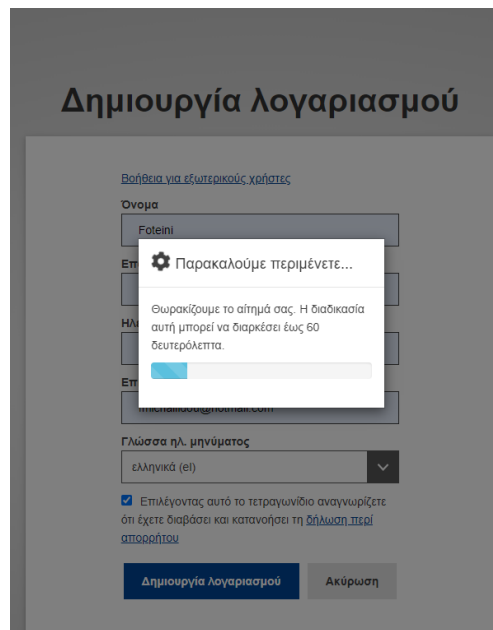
Δημιουργία λογαριασμού

Βοήθεια για εξωτερικούς χρήστες

Όνομα

Foteini

Επ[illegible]

Ηλ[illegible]

Επ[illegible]

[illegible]michailidou@hotmail.com

Παρακαλούμε περιμένετε...

Θωρακίζουμε το αίτημά σας. Η διαδικασία αυτή μπορεί να διαρκέσει έως 60 δευτερόλεπτα.

Γλώσσα ηλ. μηνύματος

ελληνικά (el)

Επιλέγοντας αυτό το τετραγωνίδιο αναγνωρίζετε ότι έχετε διαβάσει και κατανοήσει τη δήλωση περί απορρήτου

Δημιουργία λογαριασμού

Ακύρωση